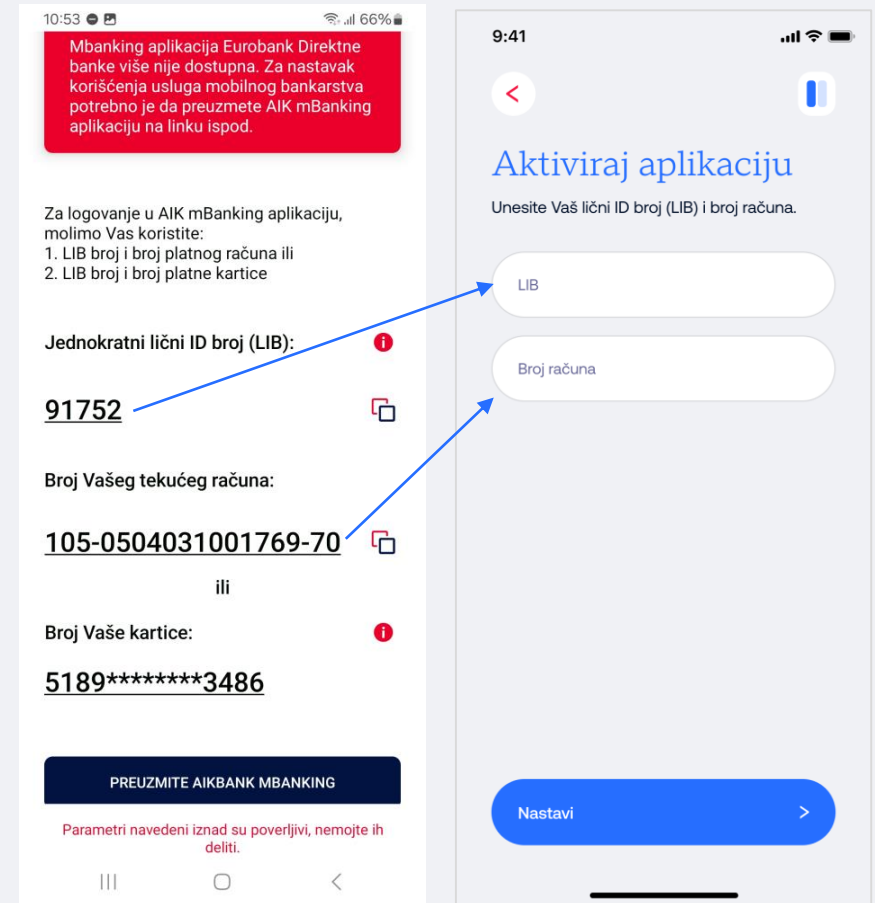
10:53 66%

Mbanking aplikacija Eurobank Direktne banke više nije dostupna. Za nastavak korišćenja usluga mobilnog bankarstva potrebno je da preuzmete AIK mBanking aplikaciju na linku ispod.

Za logovanje u AIK mBanking aplikaciju, molimo Vas koristite:
1. LIB broj i broj platnog računa ili
2. LIB broj i broj platne kartice

Jednokratni lični ID broj (LIB):

91752

Broj Vašeg tekućeg računa:

105-0504031001769-70

ili

Broj Vaše kartice:

5189********3486

PREUZMITE AIKBANK MBANKING

Parametri navedeni iznad su poverljivi, nemojte ih deliti.

9:41

Aktiviraj aplikaciju

Unesite Vaš lični ID broj (LIB) i broj računa.

LIB

Broj računa

Nastavi